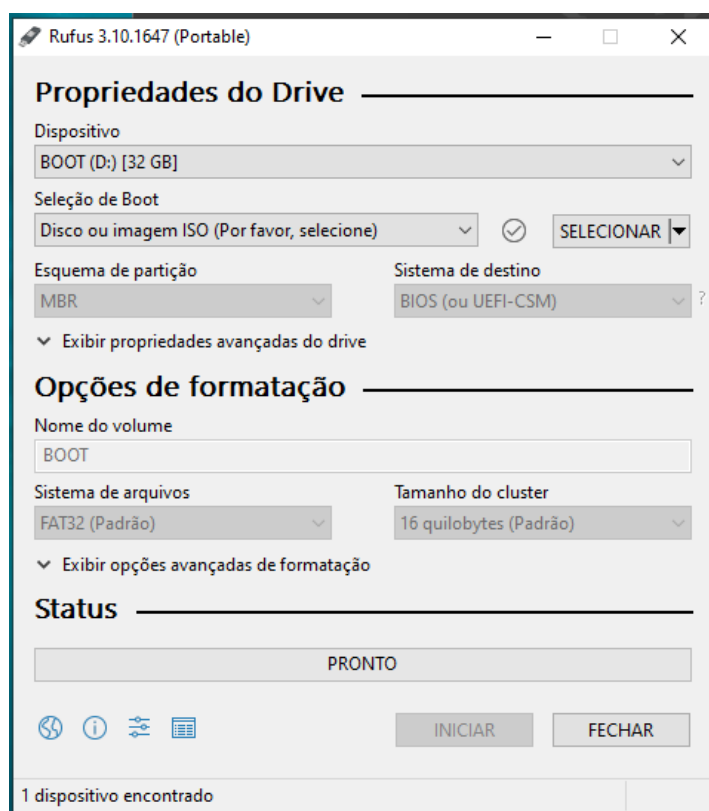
Rufus 3.10.1647 (Portable)

Propriedades do Drive

Dispositivo

BOOT (D:) [32 GB]

Seleção de Boot

Disco ou imagem ISO (Por favor, selecione)

SELECIONAR

Esquema de partição

MBR

Sistema de destino

BIOS (ou UEFI-CSM)

?

Exibir propriedades avançadas do drive

Opções de formatação

Nome do volume

BOOT

Sistema de arquivos

FAT32 (Padrão)

Tamanho do cluster

16 quilobytes (Padrão)

Exibir opções avançadas de formatação

Status

PRONTO

INICIAR

FECHAR

1 dispositivo encontrado